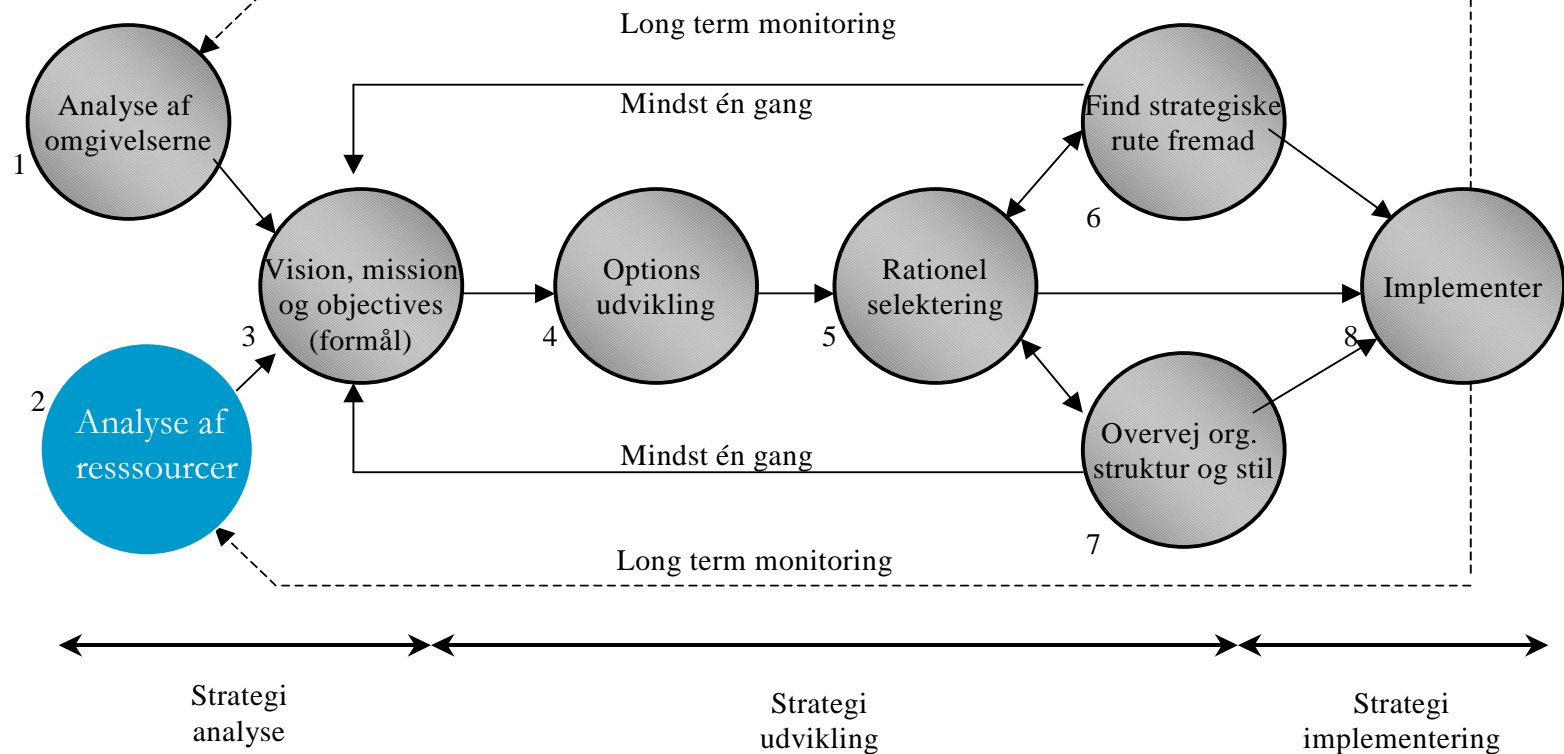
Long term monitoring

Mindst én gang

1 Analyse af omgivelserne

Find strategiske rute fremad

6

Vision, mission og objectives (formål)

3

Options udvikling

4

Rationel selektering

5

Implementer

8

2 Analyse af resssourcer

Overvej org. struktur og stil

7

Mindst én gang

Long term monitoring

Strategi analyse

Strategi udvikling

Strategi implementering